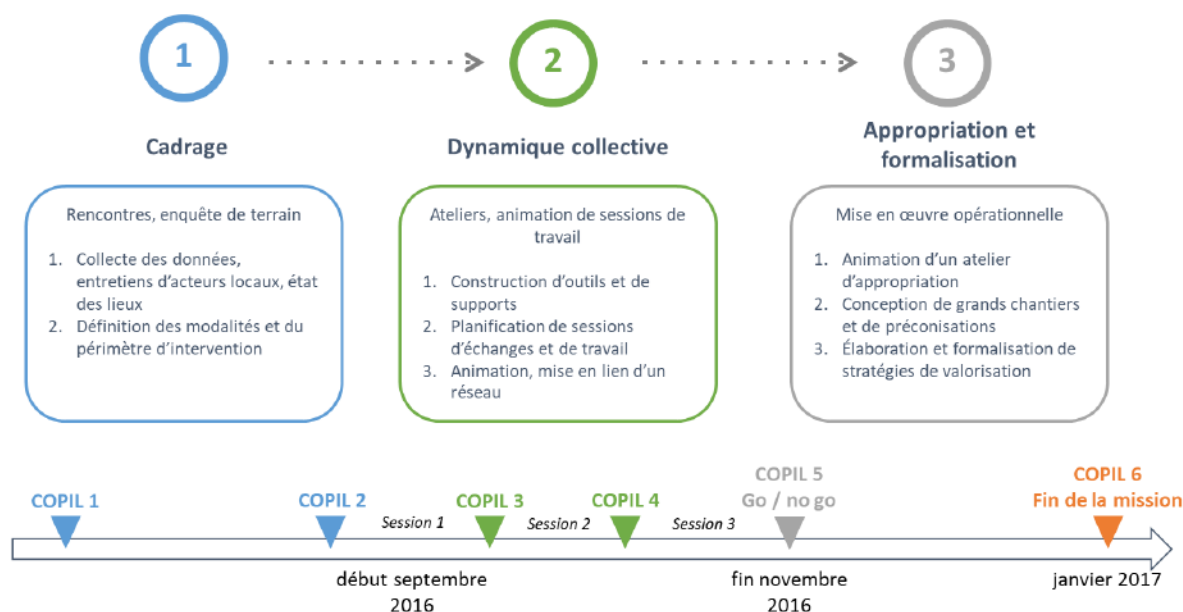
1

2

3

Cadrage

Dynamique collective

Appropriation et formalisation

Rencontres, enquête de terrain

1. Collecte des données, entretiens d'acteurs locaux, état des lieux
2. Définition des modalités et du périmètre d'intervention

Ateliers, animation de sessions de travail

1. Construction d'outils et de supports
2. Planification de sessions d'échanges et de travail
3. Animation, mise en lien d'un réseau

Mise en œuvre opérationnelle

1. Animation d'un atelier d'appropriation
2. Conception de grands chantiers et de préconisations
3. Élaboration et formalisation de stratégies de valorisation

COPIL 1

COPIL 2

Session 1

COPIL 3

Session 2

COPIL 4

Session 3

COPIL 5
Go / no go

COPIL 6
Fin de la mission

début septembre 2016

fin novembre 2016

janvier 2017